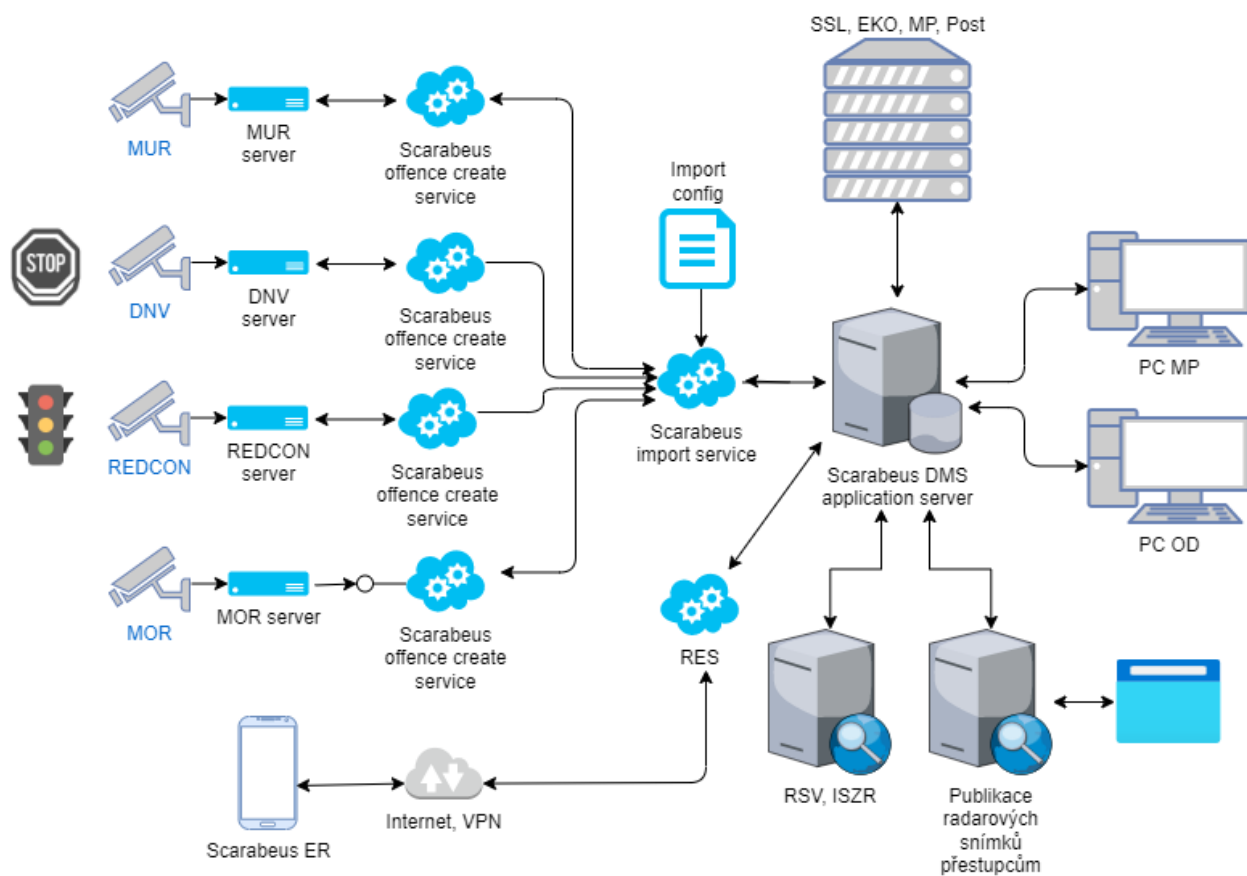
SSL, EKO, MP, Post

MUR

MUR server

Scarabeus offence create service

Import config

STOP

DNV

DNV server

Scarabeus offence create service

PC MP

REDCON

REDCON server

Scarabeus offence create service

Scarabeus import service

Scarabeus DMS application server

PC OD

MOR

MOR server

Scarabeus offence create service

RES

RSV, ISZR

Publikace radarových snímků přestupcům

Internet, VPN

Scarabeus ER